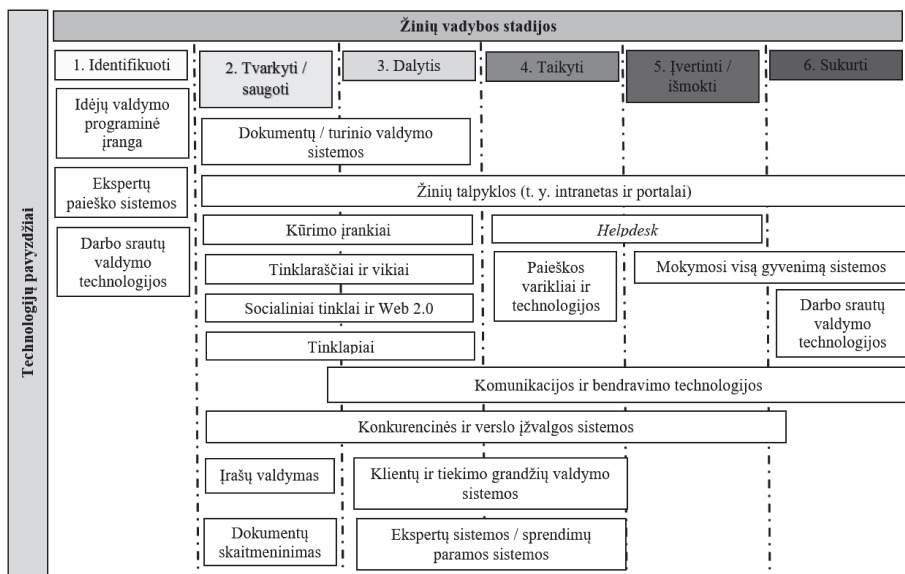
Žinių vadybos stadijos

Technologijų pavyzdžiai

1. Identifikuoti

2. Tvarkyti / saugoti

3. Dalytis

4. Taikyti

5. Įvertinti / išmokti

6. Sukurti

Idėjų valdymo programinė įranga

Dokumentų / turinio valdymo sistemos

Ekspertų paieško sistemos

Žinių talpyklos (t. y. intranetas ir portalai)

Darbo srautų valdymo technologijos

Kūrimo įrankiai

Helpdesk

Tinklaraščiai ir vikiai

Paieškos varikliai ir technologijos

Mokymosi visą gyvenimą sistemos

Socialiniai tinklai ir Web 2.0

Darbo srautų valdymo technologijos

Tinklapiai

Komunikacijos ir bendravimo technologijos

Konkurencinės ir verslo įžvalgos sistemos

Įrašų valdymas

Klientų ir tiekimo grandžių valdymo sistemos

Dokumentų skaitmeninimas

Ekspertų sistemos / sprendimų paramos sistemos